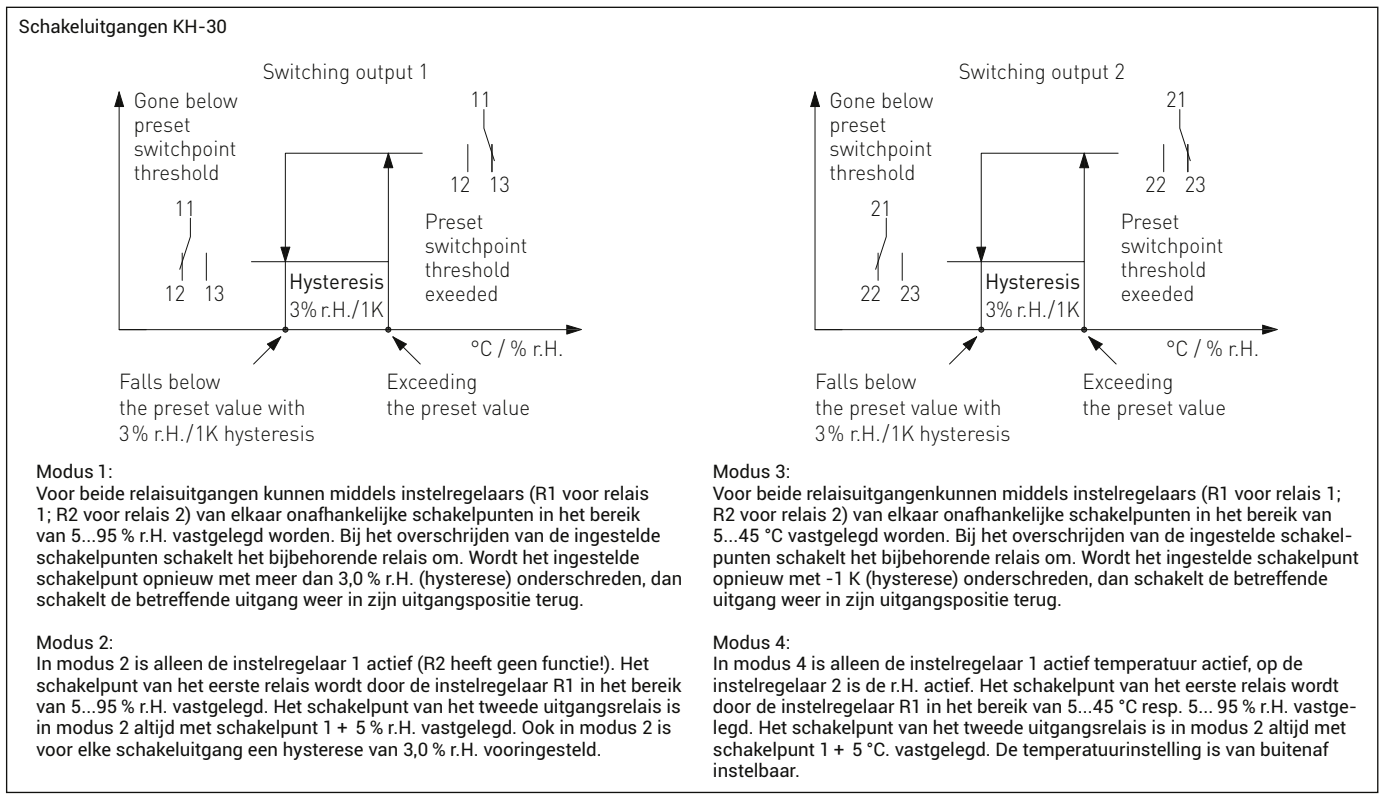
Schakeluitgangen KH-30

Switching output 1

Gone below preset switchpoint threshold

11

12 13

11

12 13

Preset switchpoint threshold exeeded

Hysteresis 3% r.H./1K

°C / % r.H.

Falls below the preset value with 3% r.H./1K hysteresis

Exceeding the preset value

Switching output 2

Gone below preset switchpoint threshold

21

22 23

21

22 23

Preset switchpoint threshold exeeded

Hysteresis 3% r.H./1K

°C / % r.H.

Falls below the preset value with 3% r.H./1K hysteresis

Exceeding the preset value

Modus 1:
Voor beide relaisuitgangen kunnen middels instelregelaars (R1 voor relais 1; R2 voor relais 2) van elkaar onafhankelijke schakelpunten in het bereik van 5...95 % r.H. vastgelegd worden. Bij het overschrijden van de ingestelde schakelpunten schakelt het bijbehorende relais om. Wordt het ingestelde schakelpunt opnieuw met meer dan 3,0 % r.H. (hysterese) onderschreden, dan schakelt de betreffende uitgang weer in zijn uitgangspositie terug.

Modus 2:
In modus 2 is alleen de instelregelaar 1 actief (R2 heeft geen functie!). Het schakelpunt van het eerste relais wordt door de instelregelaar R1 in het bereik van 5...95 % r.H. vastgelegd. Het schakelpunt van het tweede uitgangsrelais is in modus 2 altijd met schakelpunt 1 + 5 % r.H. vastgelegd. Ook in modus 2 is voor elke schakeluitgang een hysterese van 3,0 % r.H. vooringesteld.

Modus 3:
Voor beide relaisuitgangenkunnen middels instelregelaars (R1 voor relais 1; R2 voor relais 2) van elkaar onafhankelijke schakelpunten in het bereik van 5...45 °C vastgelegd worden. Bij het overschrijden van de ingestelde schakelpunten schakelt het bijbehorende relais om. Wordt het ingestelde schakelpunt opnieuw met -1 K (hysterese) onderschreden, dan schakelt de betreffende uitgang weer in zijn uitgangspositie terug.

Modus 4:
In modus 4 is alleen de instelregelaar 1 actief temperatuur actief, op de instelregelaar 2 is de r.H. actief. Het schakelpunt van het eerste relais wordt door de instelregelaar R1 in het bereik van 5...45 °C resp. 5... 95 % r.H. vastgelegd. Het schakelpunt van het tweede uitgangsrelais is in modus 2 altijd met schakelpunt 1 + 5 °C. vastgelegd. De temperatuurinstelling is van buitenaf instelbaar.